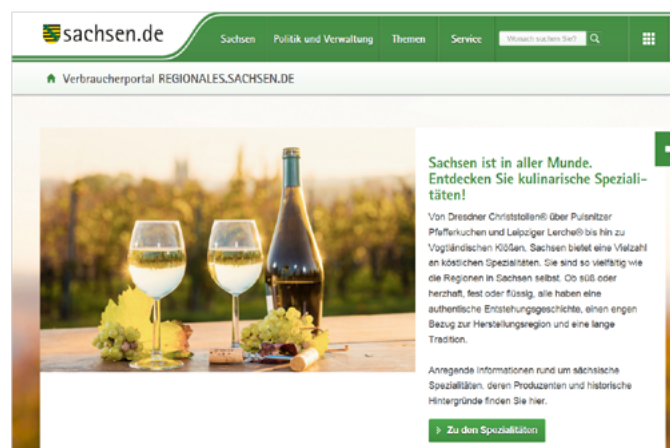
sachsen.de

Sachsen Politik und Verwaltung Themen Service Wonach suchen Sie?

Verbraucherportal REGIONALES.SACHSEN.DE

Sachsen ist in aller Munde. Entdecken Sie kulinarische Spezialitäten!

Von Dresdner Christstollen® über Pulsnitzer Pfefferkuchen und Leipziger Lerche® bis hin zu Vogtländischen Klößen, Sachsen bietet eine Vielzahl an köstlichen Spezialitäten. Sie sind so vielfältig wie die Regionen in Sachsen selbst. Ob süß oder herzhaft, fest oder flüssig, alle haben eine authentische Entstehungsgeschichte, einen engen Bezug zur Herstellungsregion und eine lange Tradition.

Anregende Informationen rund um sächsische Spezialitäten, deren Produzenten und historische Hintergründe finden Sie hier.

Zu den Spezialitäten